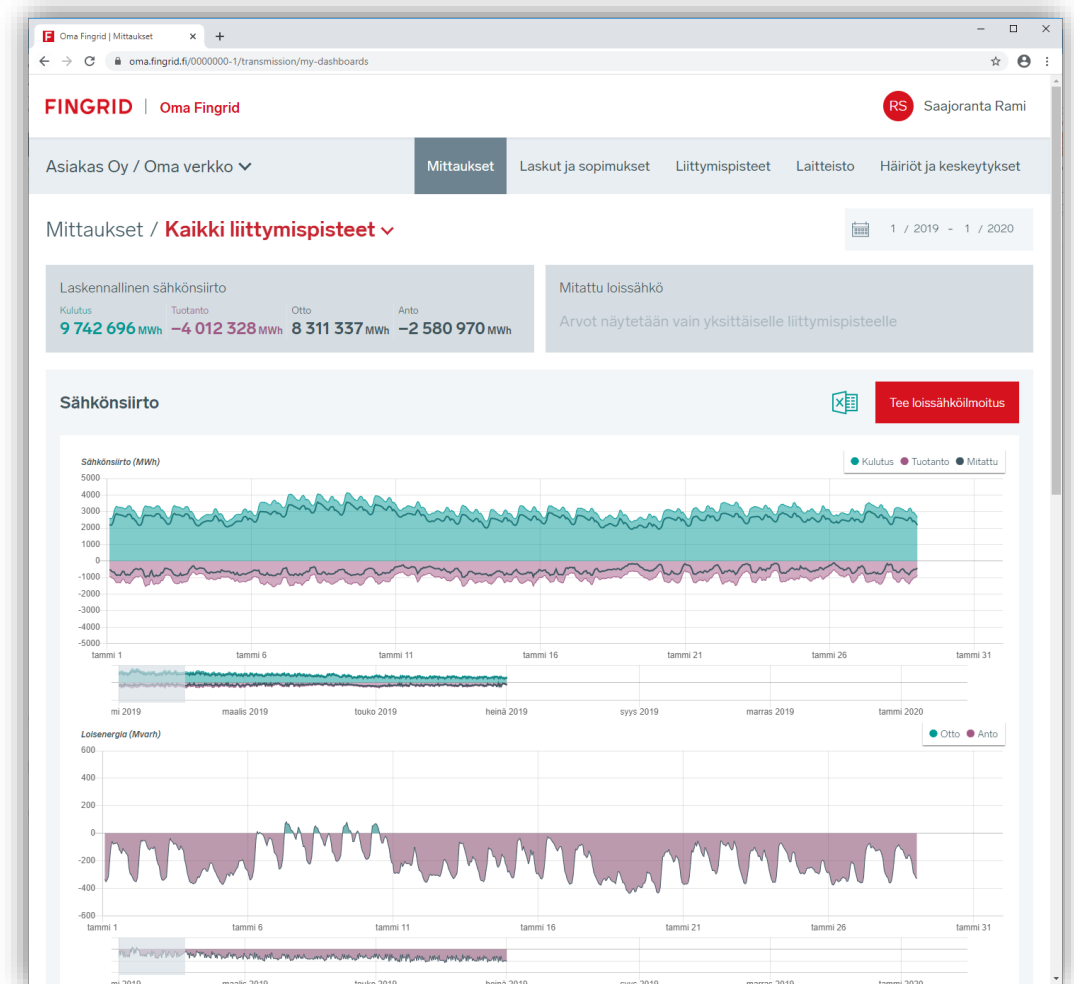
Oma Fingrid | Mittaukset

oma.fingrid.fi/0000000-1/transmission/my-dashboards

FINGRID | Oma Fingrid

RS Saajoranta Rami

Asiakas Oy / Oma verkko

Mittaukset | Laskut ja sopimukset | Liittymispisteet | Laitteisto | Häiriöt ja keskeytykset

Mittaukset / Kaikki liittymispisteet

1 / 2019 - 1 / 2020

Laskennallinen sähkönsiirto

Kulutus
9 742 696 MWh

Tuotanto
–4 012 328 MWh

Otto
8 311 337 MWh

Anto
–2 580 970 MWh

Mitattu loissähkö

Arvot näytetään vain yksittäiselle liittymispisteelle

Sähkönsiirto

Tee loissähköilmoitus

Sähkönsiirto (MWh)

Kulutus Tuotanto Mitattu

5000
4000
3000
2000
1000
0
-1000
-2000
-3000
-4000
-5000

tammi 1 tammi 6 tammi 11 tammi 16 tammi 21 tammi 26 tammi 31

mi 2019 maalis 2019 touko 2019 heinä 2019 syys 2019 marras 2019 tammi 2020

Loisenergia (Mvarh)

Otto Anto

600
400
200
0
-200
-400
-600

tammi 1 tammi 6 tammi 11 tammi 16 tammi 21 tammi 26 tammi 31

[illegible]